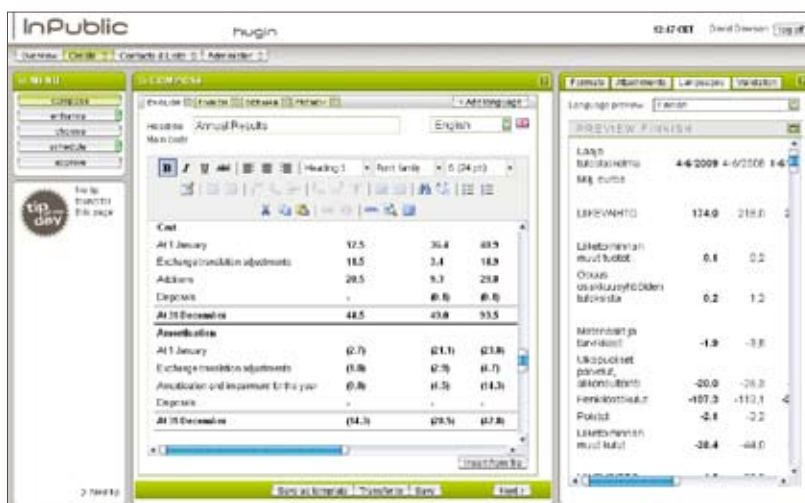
InPublic

hugin

12:47 CET David Dawson Log off

Overview | Create | Contacts & Lists | Administer

MENU

compose

enhance

preview

schedule

approve

tip of the day

Help for this page

COMPOSE

English | Finnish | Swedish | French | + Add language

Headline Annual Results

Main body

English

Heading 1 | Font family | 6 (24 pt)

| Cost | | | |
|---|---|---|---|
| At 1 January | 12.5 | 36.4 | 48.9 |
| Exchange translation adjustments | 15.5 | 3.4 | 18.9 |
| Additions | 20.5 | 9.3 | 29.8 |
| Disposals | - | (0.5) | (0.5) |
| At 31 December | 48.5 | 49.0 | 93.5 |
| Amortisation | | | |
| At 1 January | (2.7) | (21.1) | (23.8) |
| Exchange translation adjustments | (1.0) | (2.9) | (4.7) |
| Amortisation and impairment for the year | (0.8) | (4.5) | (14.3) |
| Disposals | - | - | - |
| At 31 December | (14.3) | (29.5) | (47.8) |

Import from file

Save as template | Transform | Save | Next

Formats | Attachments | Languages | Validation

Language preview Finnish

PREVIEW FINNISH

| Laaja tuloslaskelma | 4-6/2009 | 4-6/2008 | 1-6 |
|---|---|---|---|
| Milj. euroa | | | |
| LIIKEVAIHTO | 174.0 | 218.0 | |
| Liiketoiminnan muut tuotot | 0.1 | 0.2 | |
| Osuus osakkuusyhtiöiden tuloksista | 0.2 | 1.2 | |
| Materiaalit ja tarvikkeet | -1.9 | -3.8 | |
| Ulkopuoliset palvelut, aikomuotoinen | -20.0 | -26.0 | |
| Henkilöstökulut | -107.3 | -113.1 | |
| Poistot | -2.1 | -2.2 | |
| Liiketoiminnan muut kulut | -38.4 | -44.0 | |

> Need to